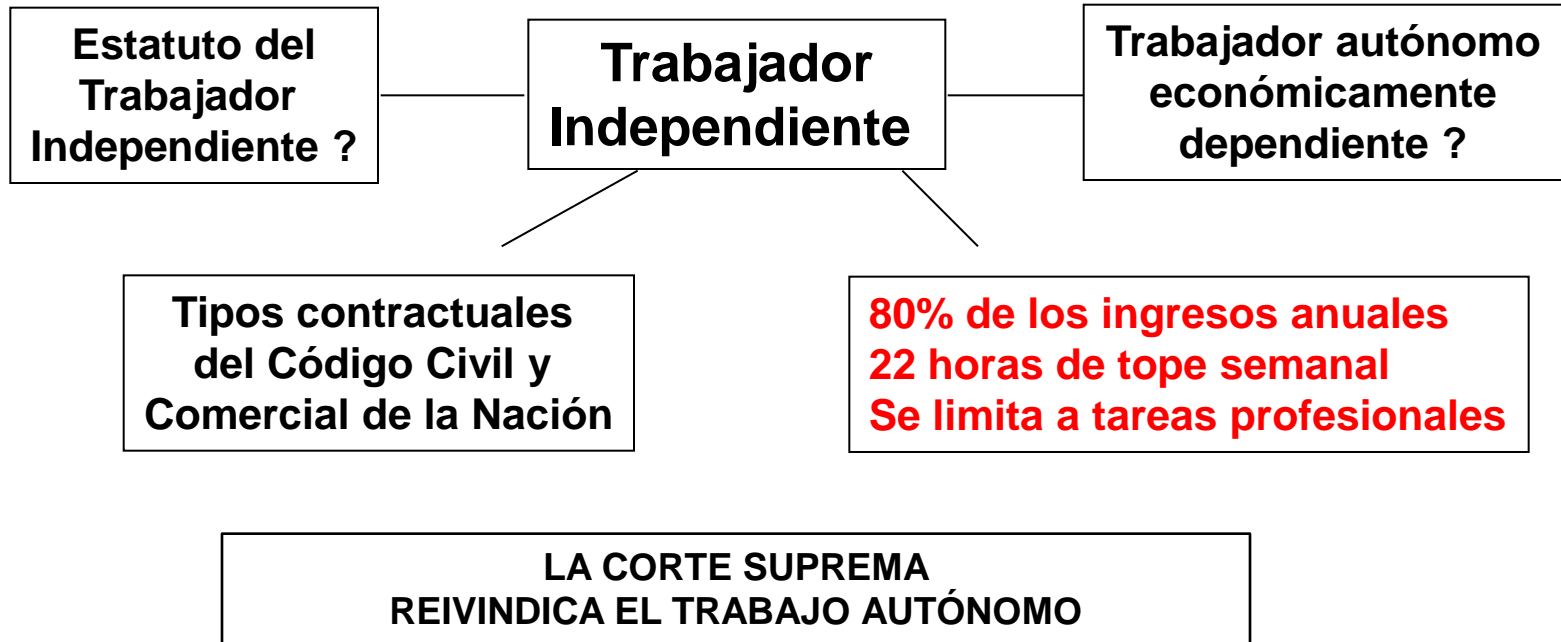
Estatuto del Trabajador Independiente ?

Trabajador Independiente

Trabajador autónomo económicamente dependiente ?

Tipos contractuales del Código Civil y Comercial de la Nación

80% de los ingresos anuales
22 horas de tope semanal
Se limita a tareas profesionales

LA CORTE SUPREMA
REIVINDICA EL TRABAJO AUTÓNOMO